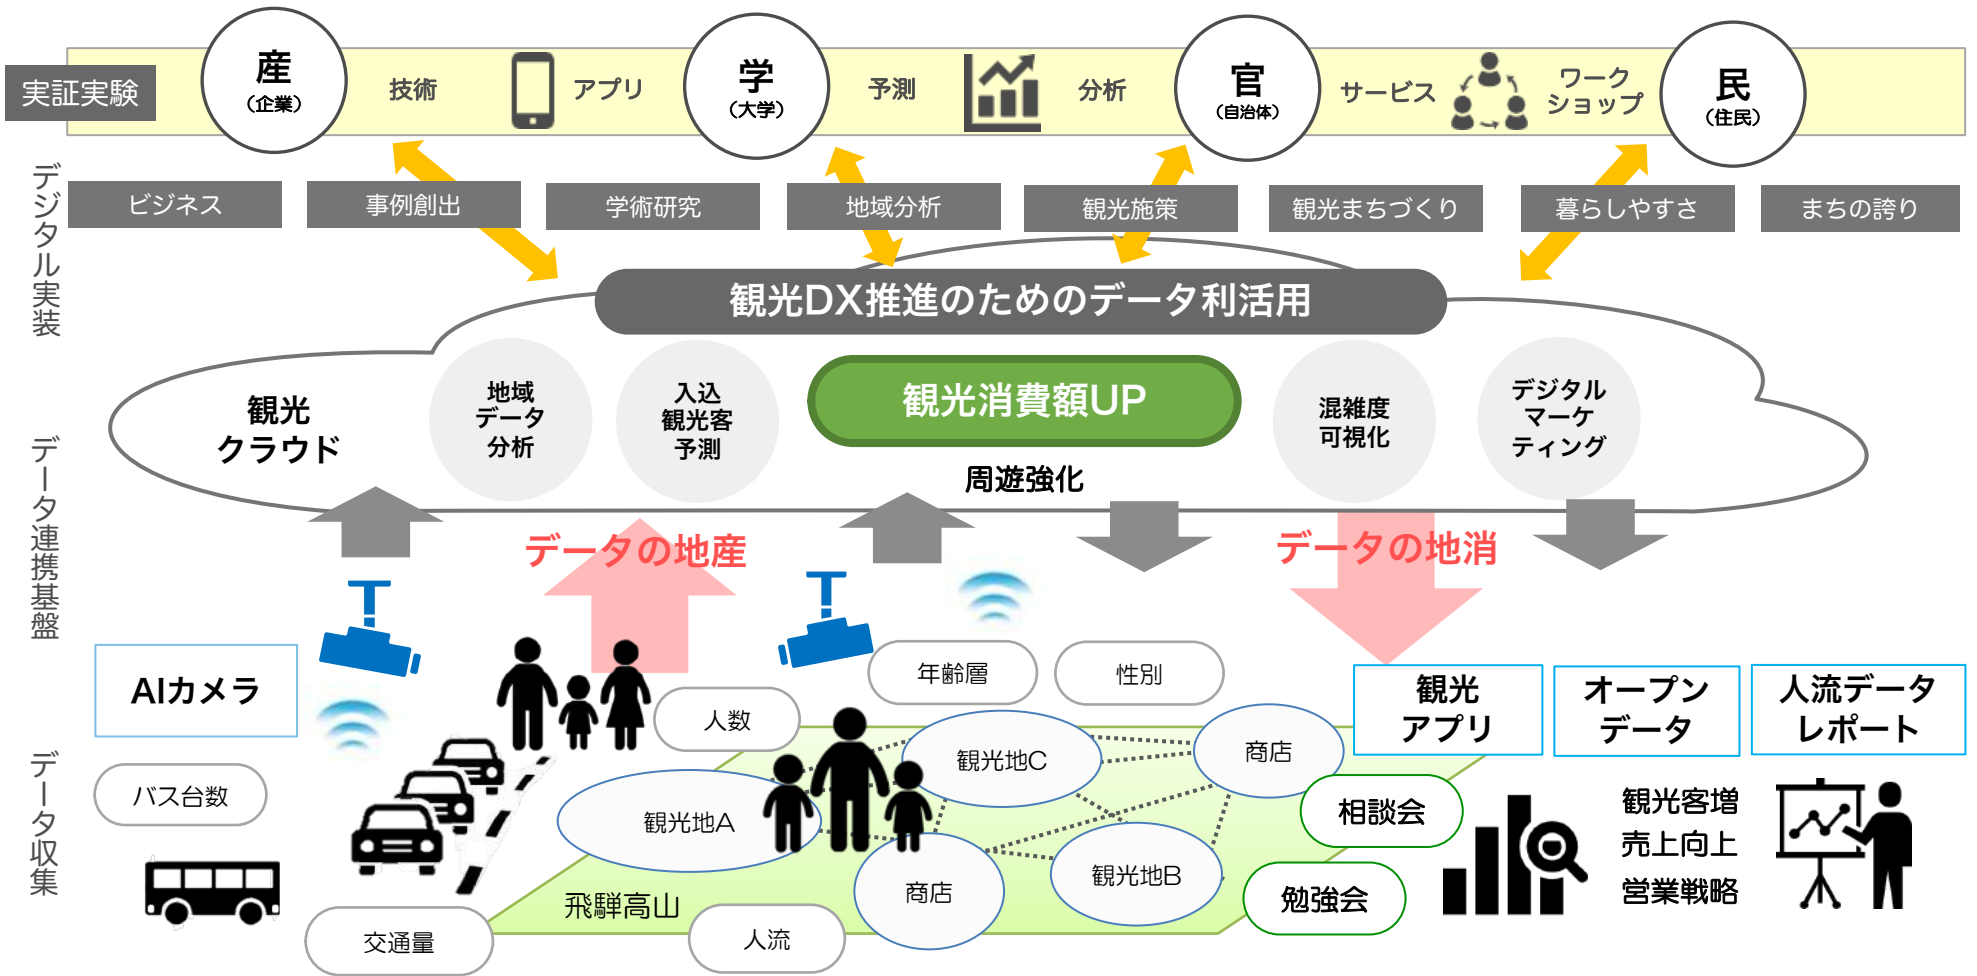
実証実験

産
（企業）

技術

アプリ

学
（大学）

予測

分析

官
（自治体）

サービス

ワークショップ

民
（住民）

デジタル実装

ビジネス

事例創出

学術研究

地域分析

観光施策

観光まちづくり

暮らしやすさ

まちの誇り

観光DX推進のためのデータ利活用

観光クラウド

地域データ分析

入込観光客予測

観光消費額UP

周遊強化

混雑度可視化

デジタルマーケティング

データ連携基盤

データの地産

データの地消

AIカメラ

年齢層

性別

人数

観光地C

商店

観光アプリ

オープンデータ

人流データレポート

データ収集

バス台数

観光地A

相談会

観光客増
売上向上
営業戦略

商店

観光地B

勉強会

飛騨高山

交通量

人流